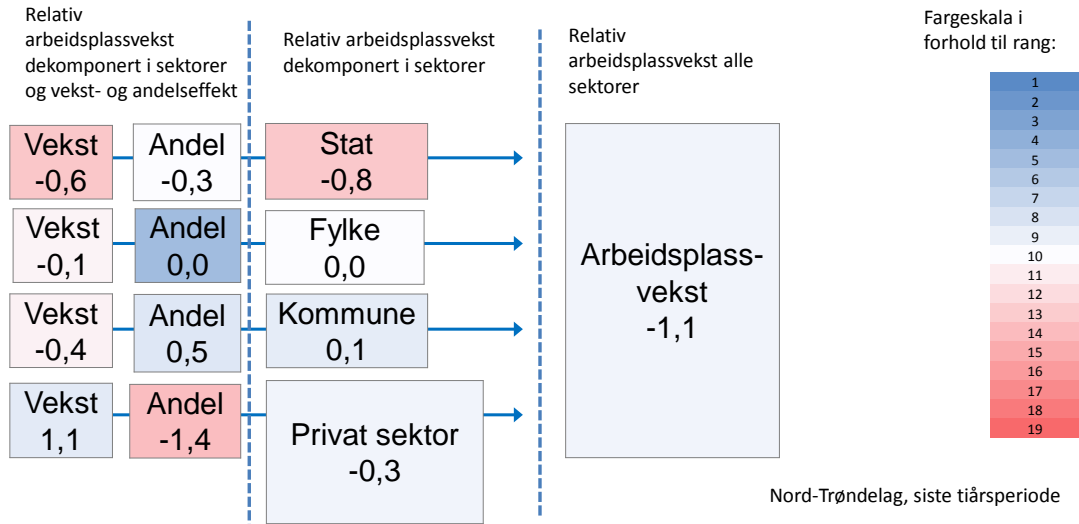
Relativ arbeidsplassvekst dekomponert i sektorer og vekst- og andelseffekt

Relativ arbeidsplassvekst dekomponert i sektorer

Relativ arbeidsplassvekst alle sektorer

Fargeskala i forhold til rang:

Vekst -0,6

Andel -0,3

Stat -0,8

Vekst -0,1

Andel 0,0

Fylke 0,0

Vekst -0,4

Andel 0,5

Kommune 0,1

Vekst 1,1

Andel -1,4

Privat sektor -0,3

Arbeidsplassvekst -1,1

1
2
3
4
5
6
7
8
9
10
11
12
13
14
15
16
17
18
19

Nord-Trøndelag, siste tiårsperiode